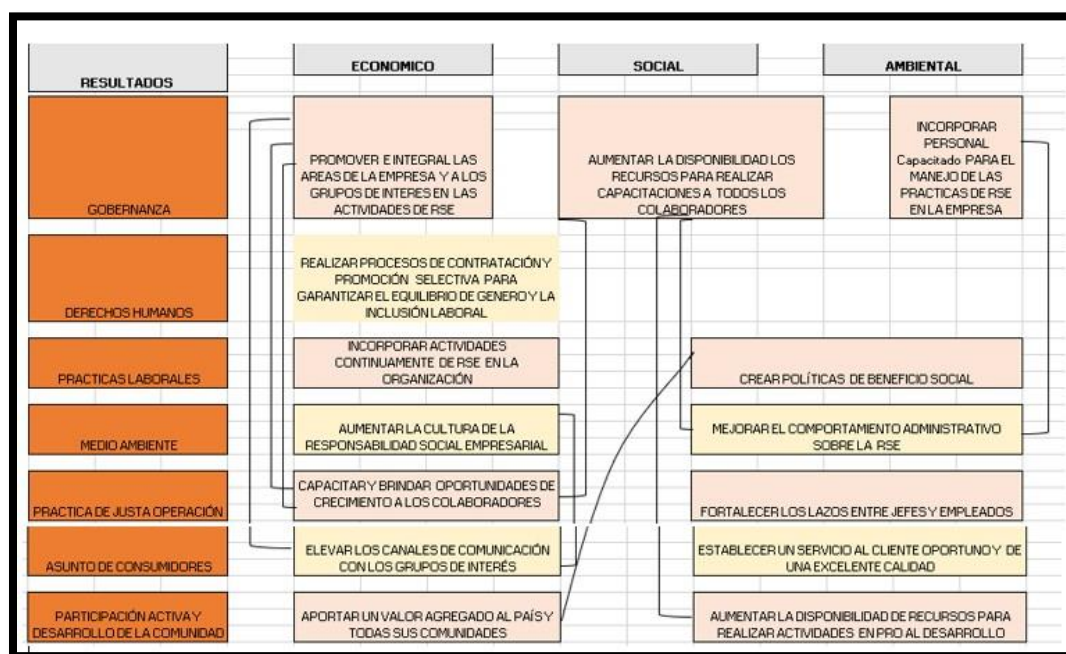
| RESULTADOS | ECONOMICO | SOCIAL | AMBIENTAL |
|---|---|---|---|
| GOBERNANZA | PROMOVER E INTEGRAL LAS AREAS DE LA EMPRESA Y A LOS GRUPOS DE INTERES EN LAS ACTIVIDADES DE RSE | AUMENTAR LA DISPONIBILIDAD LOS RECURSOS PARA REALIZAR CAPACITACIONES A TODOS LOS COLABORADORES | INCORPORAR PERSONAL Capacitado PARA EL MANEJO DE LAS PRACTICAS DE RSE EN LA EMPRESA |
| DERECHOS HUMANOS | REALIZAR PROCESOS DE CONTRATACIÓN Y PROMOCIÓN SELECTIVA PARA GARANTIZAR EL EQUILIBRIO DE GENERO Y LA INCLUSIÓN LABORAL | | |
| PRACTICAS LABORALES | INCORPORAR ACTIVIDADES CONTINUAMENTE DE RSE EN LA ORGANIZACIÓN | CREAR POLÍTICAS DE BENEFICIO SOCIAL | |
| MEDIO AMBIENTE | AUMENTAR LA CULTURA DE LA RESPONSABILIDAD SOCIAL EMPRESARIAL | MEJORAR EL COMPORTAMIENTO ADMINISTRATIVO SOBRE LA RSE | |
| PRACTICA DE JUSTA OPERACIÓN | CAPACITAR Y BRINDAR OPORTUNIDADES DE CRECIMIENTO A LOS COLABORADORES | FORTALECER LOS LAZOS ENTRE JEFES Y EMPLEADOS | |
| ASUNTO DE CONSUMIDORES | ELEVAR LOS CANALES DE COMUNICACIÓN CON LOS GRUPOS DE INTERÉS | ESTABLECER UN SERVICIO AL CLIENTE OPORTUNO Y DE UNA EXCELENTE CALIDAD | |
| PARTICIPACIÓN ACTIVA Y DESARROLLO DE LA COMUNIDAD | APORTAR UN VALOR AGREGADO AL PAÍS Y TODAS SUS COMUNIDADES | AUMENTAR LA DISPONIBILIDAD DE RECURSOS PARA REALIZAR ACTIVIDADES EN PRO AL DESARROLLO | |